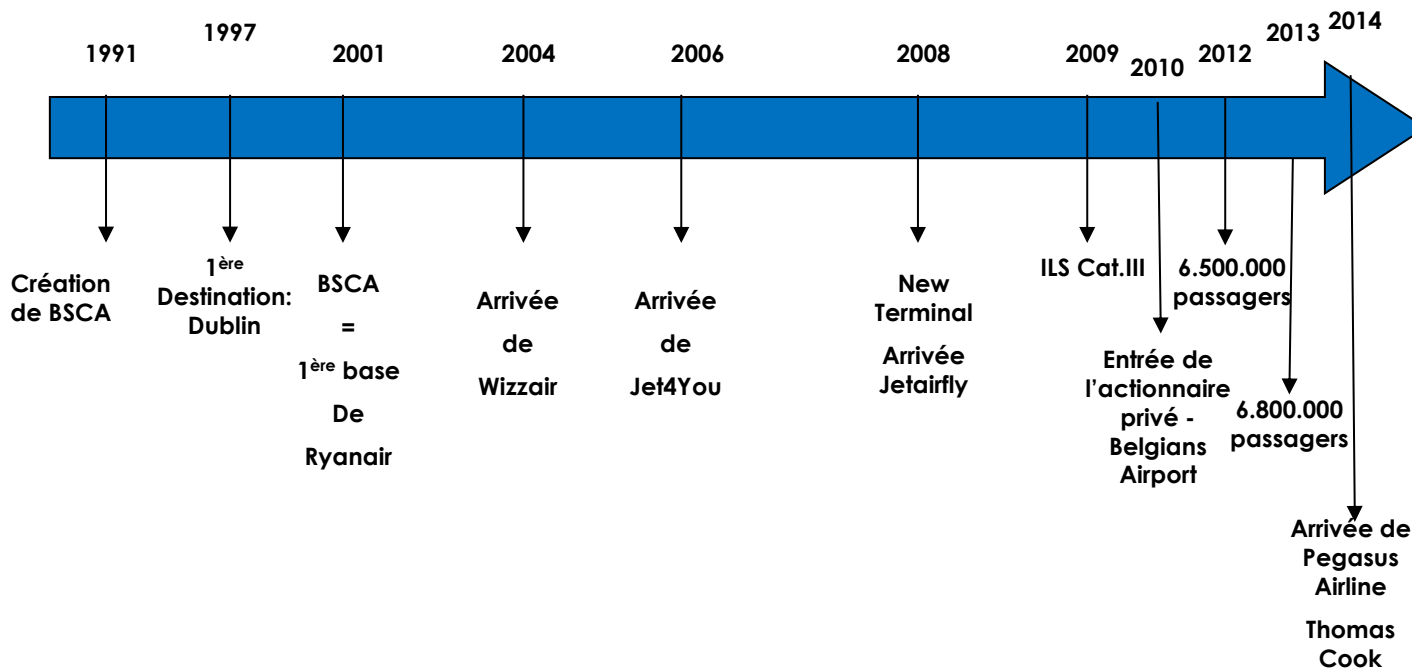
1991

1997

2001

2004

2006

2008

2009

2010

2012

2013

2014

Création de BSCA

1$^{ère}$ Destination: Dublin

BSCA = 1$^{ère}$ base De Ryanair

Arrivée de Wizzair

Arrivée de Jet4You

New Terminal

Arrivée Jetairfly

ILS Cat.III

Entrée de l'actionnaire privé - Belgians Airport

6.500.000 passagers

6.800.000 passagers

Arrivée de Pegasus Airline

Thomas Cook